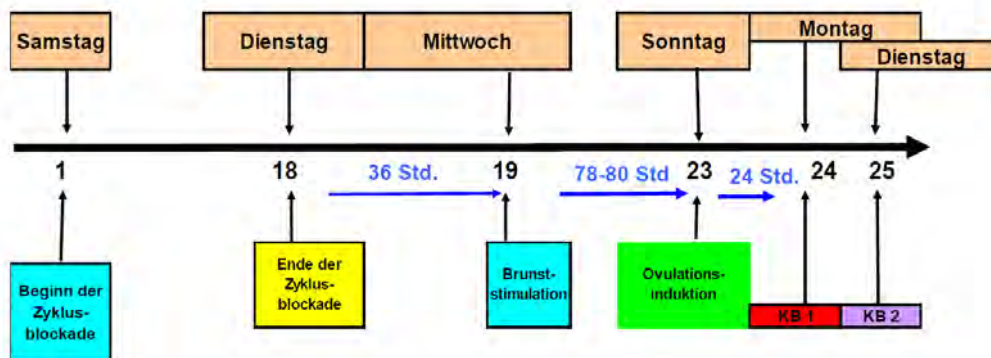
Samstag

Dienstag

Mittwoch

Sonntag

Montag

Dienstag

1

18

36 Std.

19

78-80 Std

23

24 Std.

24

25

Beginn der Zyklusblockade

Ende der Zyklusblockade

Brunststimulation

Ovulationsinduktion

KB 1

KB 2